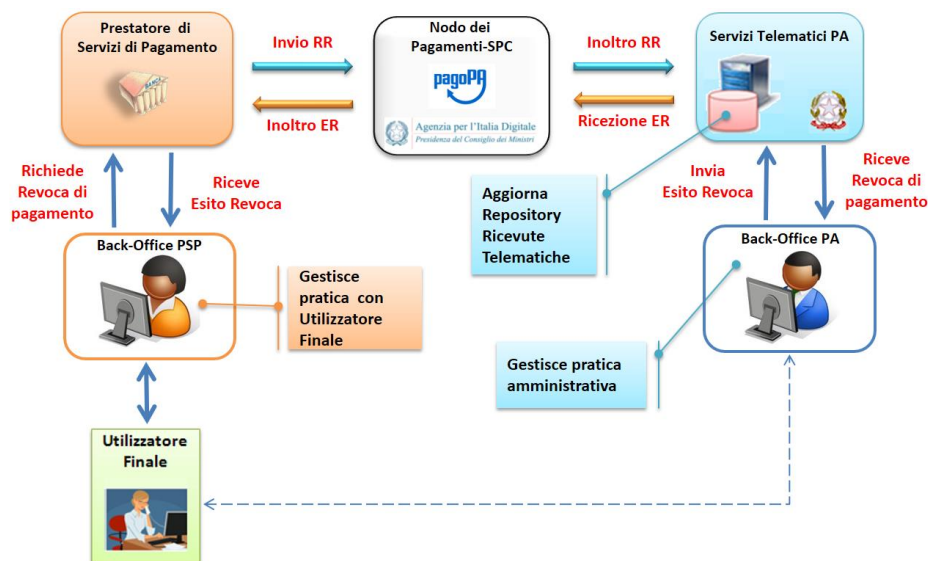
Prestatore di Servizi di Pagamento

Invio RR

Inoltro ER

Nodo dei Pagamenti-SPC

pagoPA

Agenzia per l'Italia Digitale
Presidenza del Consiglio dei Ministri

Inoltro RR

Ricezione ER

Servizi Telematici PA

Richiede Revoca di pagamento

Riceve Esito Revoca

Aggiorna Repository Ricevute Telematiche

Invia Esito Revoca

Riceve Revoca di pagamento

Back-Office PSP

Gestisce pratica con Utilizzatore Finale

Back-Office PA

Gestisce pratica amministrativa

Utilizzatore Finale